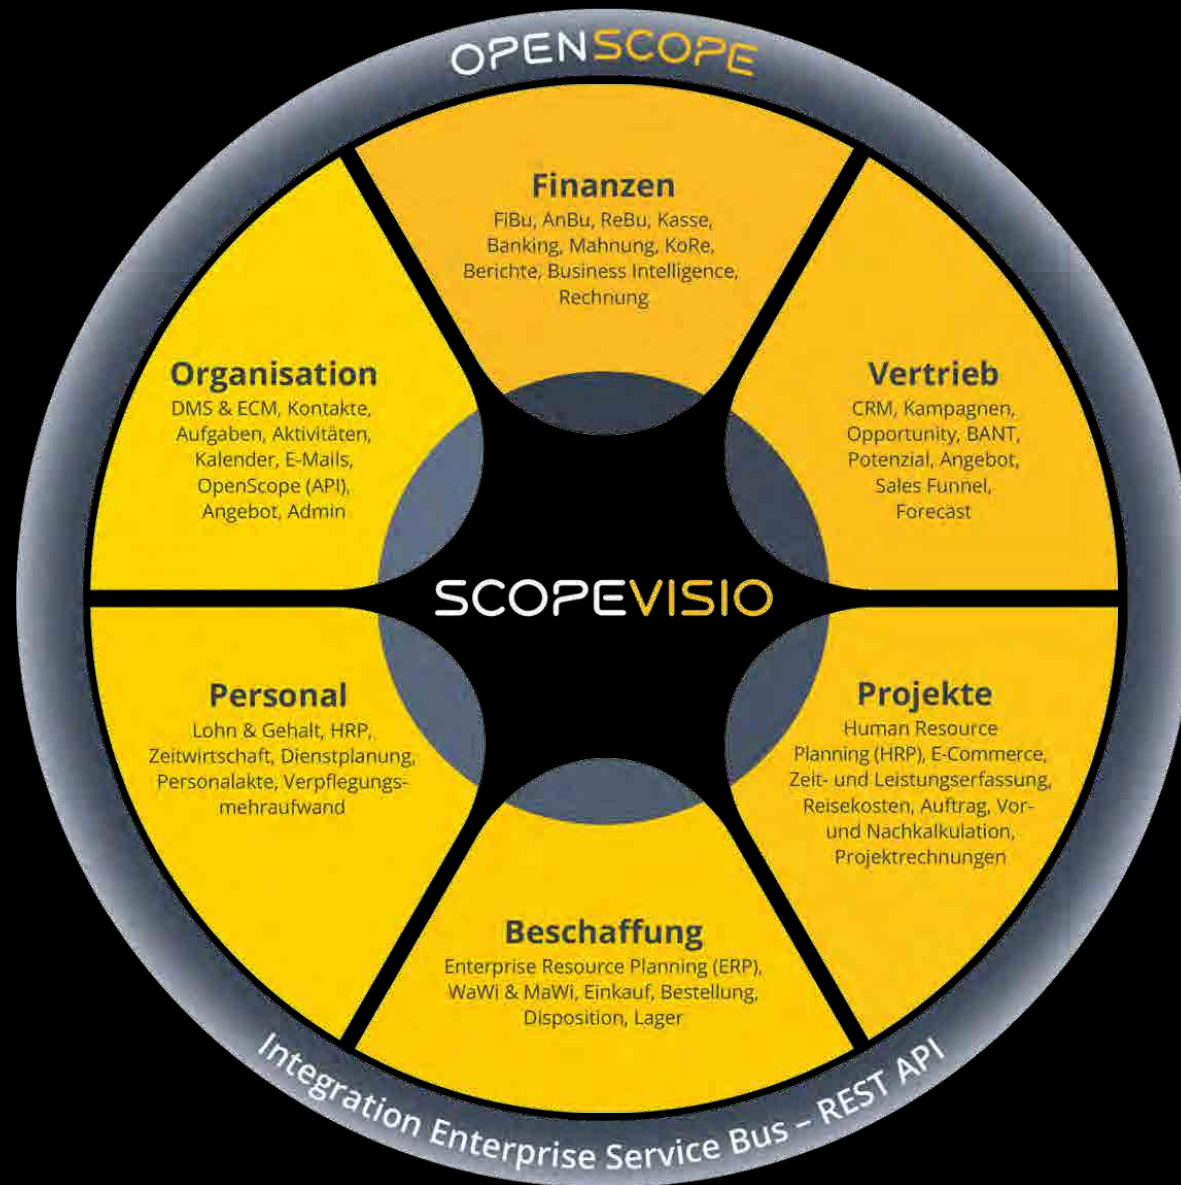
OPENSCOPE

Finanzen
FiBu, AnBu, ReBu, Kasse, Banking, Mahnung, KoRe, Berichte, Business Intelligence, Rechnung

Organisation
DMS & ECM, Kontakte, Aufgaben, Aktivitäten, Kalender, E-Mails, OpenScope (API), Angebot, Admin

Vertrieb
CRM, Kampagnen, Opportunity, BANT, Potenzial, Angebot, Sales Funnel, Forecast

SCOPEVISIO

Personal
Lohn & Gehalt, HRP, Zeitwirtschaft, Dienstplanung, Personalakte, Verpflegungsmehraufwand

Projekte
Human Resource Planning (HRP), E-Commerce, Zeit- und Leistungserfassung, Reisekosten, Auftrag, Vor- und Nachkalkulation, Projektrechnungen

Beschaffung
Enterprise Resource Planning (ERP), WaWi & MaWi, Einkauf, Bestellung, Disposition, Lager

Integration Enterprise Service Bus – REST API